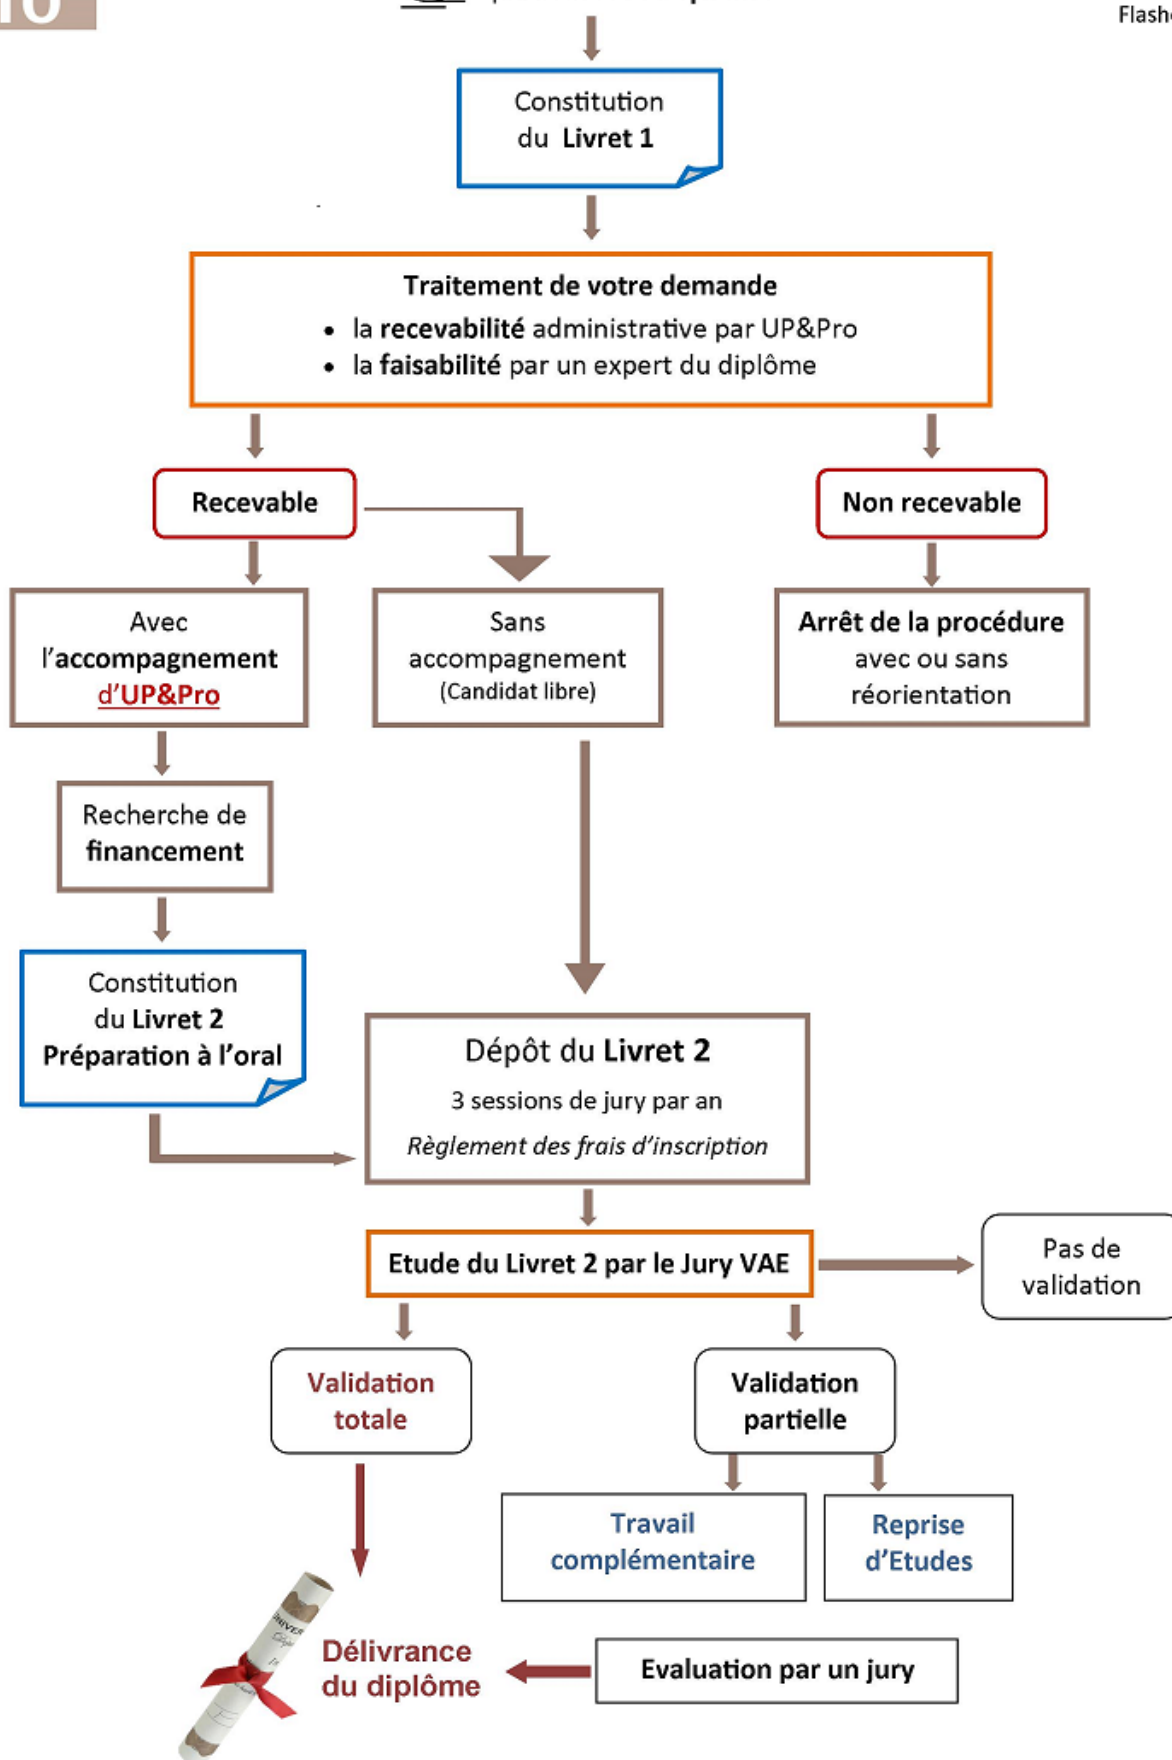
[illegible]

Flash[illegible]

Constitution du Livret 1

Traitement de votre demande
- la recevabilité administrative par UP&Pro
- la faisabilité par un expert du diplôme

Recevable

Non recevable

Avec l'accompagnement d'UP&Pro

Sans accompagnement (Candidat libre)

Arrêt de la procédure avec ou sans réorientation

Recherche de financement

Constitution du Livret 2 Préparation à l'oral

Dépôt du Livret 2
3 sessions de jury par an
Règlement des frais d'inscription

Etude du Livret 2 par le Jury VAE

Pas de validation

Validation totale

Validation partielle

Travail complémentaire

Reprise d'Etudes

Délivrance du diplôme

Evaluation par un jury